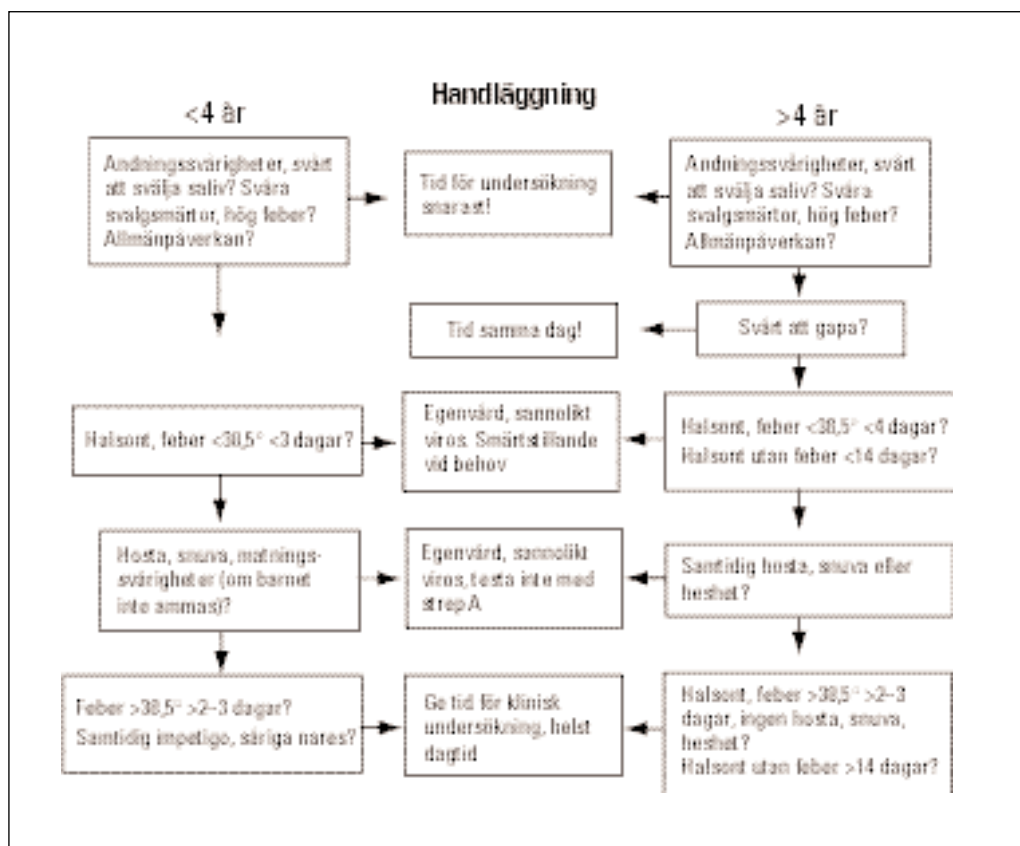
Handläggning

<4 år

>4 år

Andningssvårigheter, svårt att svälja saliv? Svåra svalgsmärtor, hög feber? Allmänpåverkan?

Tid för undersökning snarast!

Andningssvårigheter, svårt att svälja saliv? Svåra svalgsmärtor, hög feber? Allmänpåverkan?

Tid samma dag!

Svårt att gapa?

Halsont, feber <38,5° <3 dagar?

Egenvård, sannolikt viros. Smärtstillande vid behov

Halsont, feber <38,5° <4 dagar? Halsont utan feber <14 dagar?

Hosta, snuva, matningssvårigheter (om barnet inte ammas)?

Egenvård, sannolikt viros, testa inte med strep A

Samtidig hosta, snuva eller heshet?

Feber >38,5° >2–3 dagar? Samtidig impetigo, såriga nares?

Ge tid för klinisk undersökning, helst dagtid

Halsont, feber >38,5° >2–3 dagar, ingen hosta, snuva, heshet? Halsont utan feber >14 dagar?